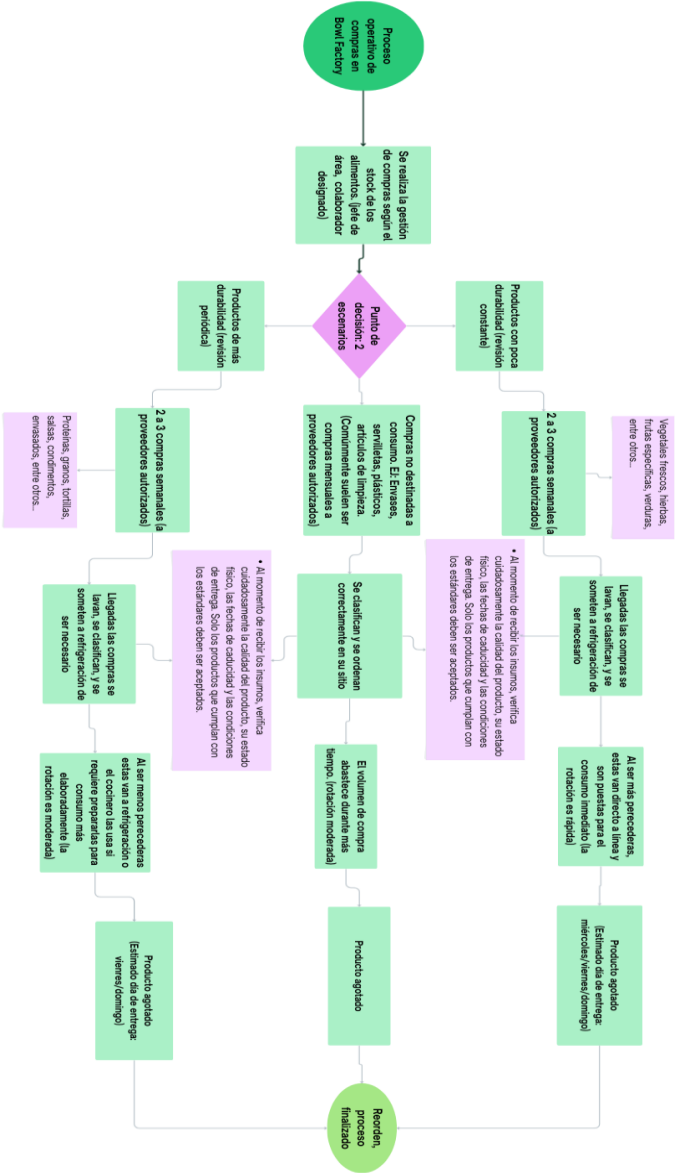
Proceso operativo de compras en Bowl Factory

Se realiza la gestión de compras según el stock de los alimentos. (jefe de área, colaborador designado)

Punto de decisión: 2 escenarios

Productos de más durabilidad (revisión periódica)

Productos con poca durabilidad (revisión constante)

2 a 3 compras semanales (a proveedores autorizados)

Proteínas, granos, tortillas, salsas, condimentos, envasados, entre otros...

Compras no destinadas a consumo. Ej: Envases, servilletas, plásticos, artículos de limpieza. (Comúnmente suelen ser compras mensuales a proveedores autorizados)

2 a 3 compras semanales (a proveedores autorizados)

Vegetales frescos, hierbas, frutas específicas, verduras, entre otros...

Llegadas las compras se lavan, se clasifican, y se someten a refrigeración de ser necesario

• Al momento de recibir los insumos, verifica cuidadosamente la calidad del producto, su estado físico, las fechas de caducidad y las condiciones de entrega. Solo los productos que cumplan con los estándares deben ser aceptados.

Se clasifican y se ordenan correctamente en su sitio

• Al momento de recibir los insumos, verifica cuidadosamente la calidad del producto, su estado físico, las fechas de caducidad y las condiciones de entrega. Solo los productos que cumplan con los estándares deben ser aceptados.

Llegadas las compras se lavan, se clasifican, y se someten a refrigeración de ser necesario

Al ser menos perecederas estas van a refrigeración o el cochero las usa si requiere prepararlas para consumo más elaboradamente (la rotación es moderada)

El volumen de compra abastece durante más tiempo. (rotación moderada)

Al ser más perecederas, estas van directo a línea y son puestas para el consumo inmediato (la rotación es rápida)

Producto agotado (Estimado día de entrega: viernes/domingo)

Producto agotado

Producto agotado (Estimado día de entrega: miércoles/viernes/domingo)

Reorden, proceso finalizado